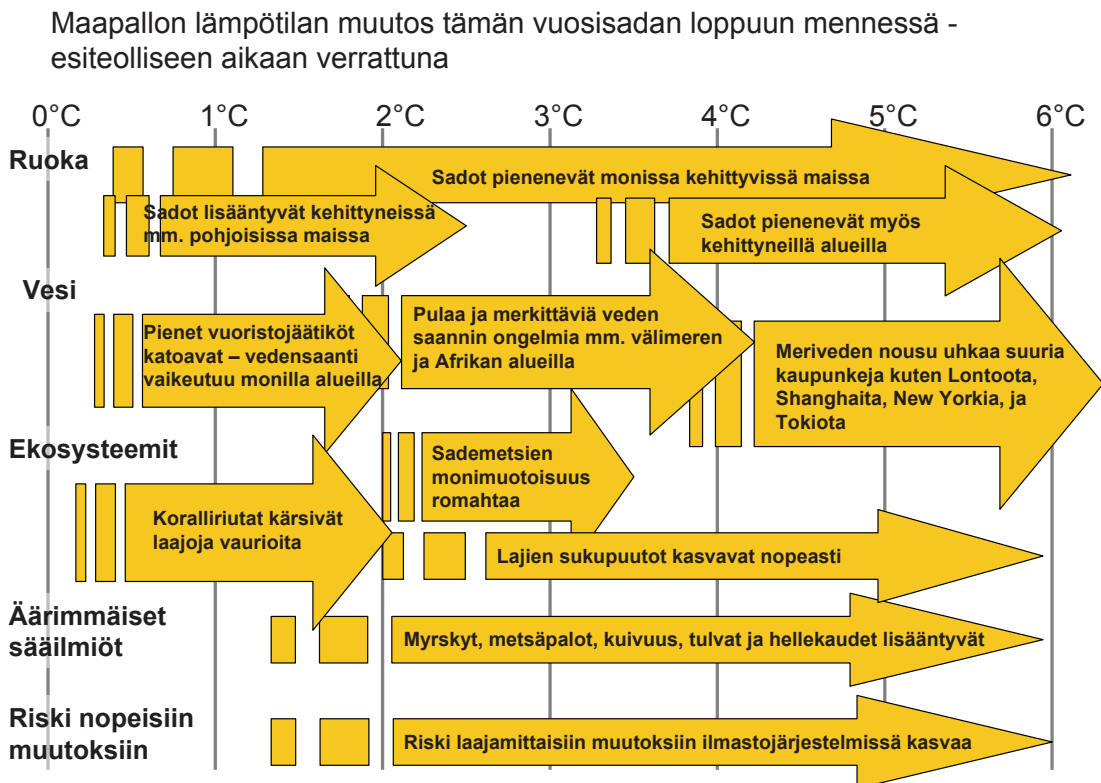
Maapallon lämpötilan muutos tämän vuosisadan loppuun mennessä - esiteolliseen aikaan verrattuna

0°C 1°C 2°C 3°C 4°C 5°C 6°C

Ruoka

Sadot pienenevät monissa kehittyvissä maissa

Sadot lisääntyvät kehittyneissä mm. pohjoisissa maissa

Sadot pienenevät myös kehittyneillä alueilla

Vesi

Pienet vuoristojäätiköt katoavat – vedensaanti vaikeutuu monilla alueilla

Pulaa ja merkittäviä veden saannin ongelmia mm. välimeren ja Afrikan alueilla

Meriveden nousu uhkaa suuria kaupunkeja kuten Lontoota, Shanghaita, New Yorkia, ja Tokiota

Ekosysteemit

Sademetsien monimuotoisuus romahtaa

Koralliriutat kärsivät laajoja vaurioita

Lajien sukupuutot kasvavat nopeasti

Äärimmäiset sääilmiöt

Myrskyt, metsäpalot, kuivuus, tulvat ja hellekaudet lisääntyvät

Riski nopeisiin muutoksiin

Riski laajamittaisiin muutoksiin ilmastojärjestelmissä kasvaa